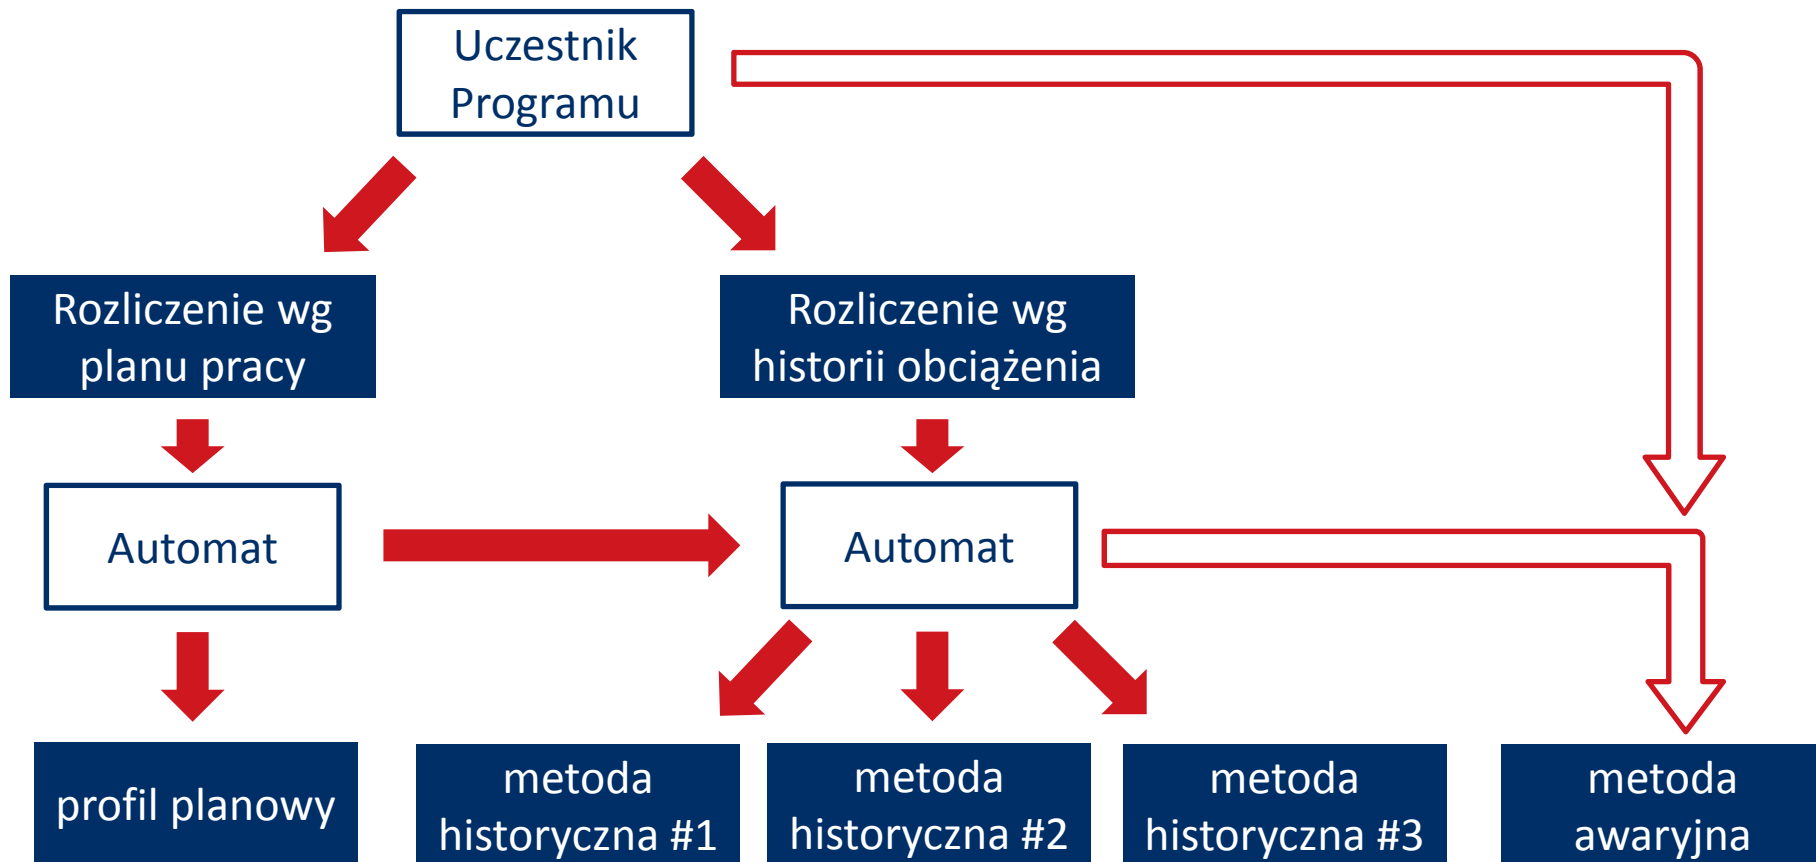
Uczestnik Programu

Rozliczenie wg planu pracy

Rozliczenie wg historii obciążenia

Automat

Automat

profil planowy

metoda historyczna #1

metoda historyczna #2

metoda historyczna #3

metoda awaryjna